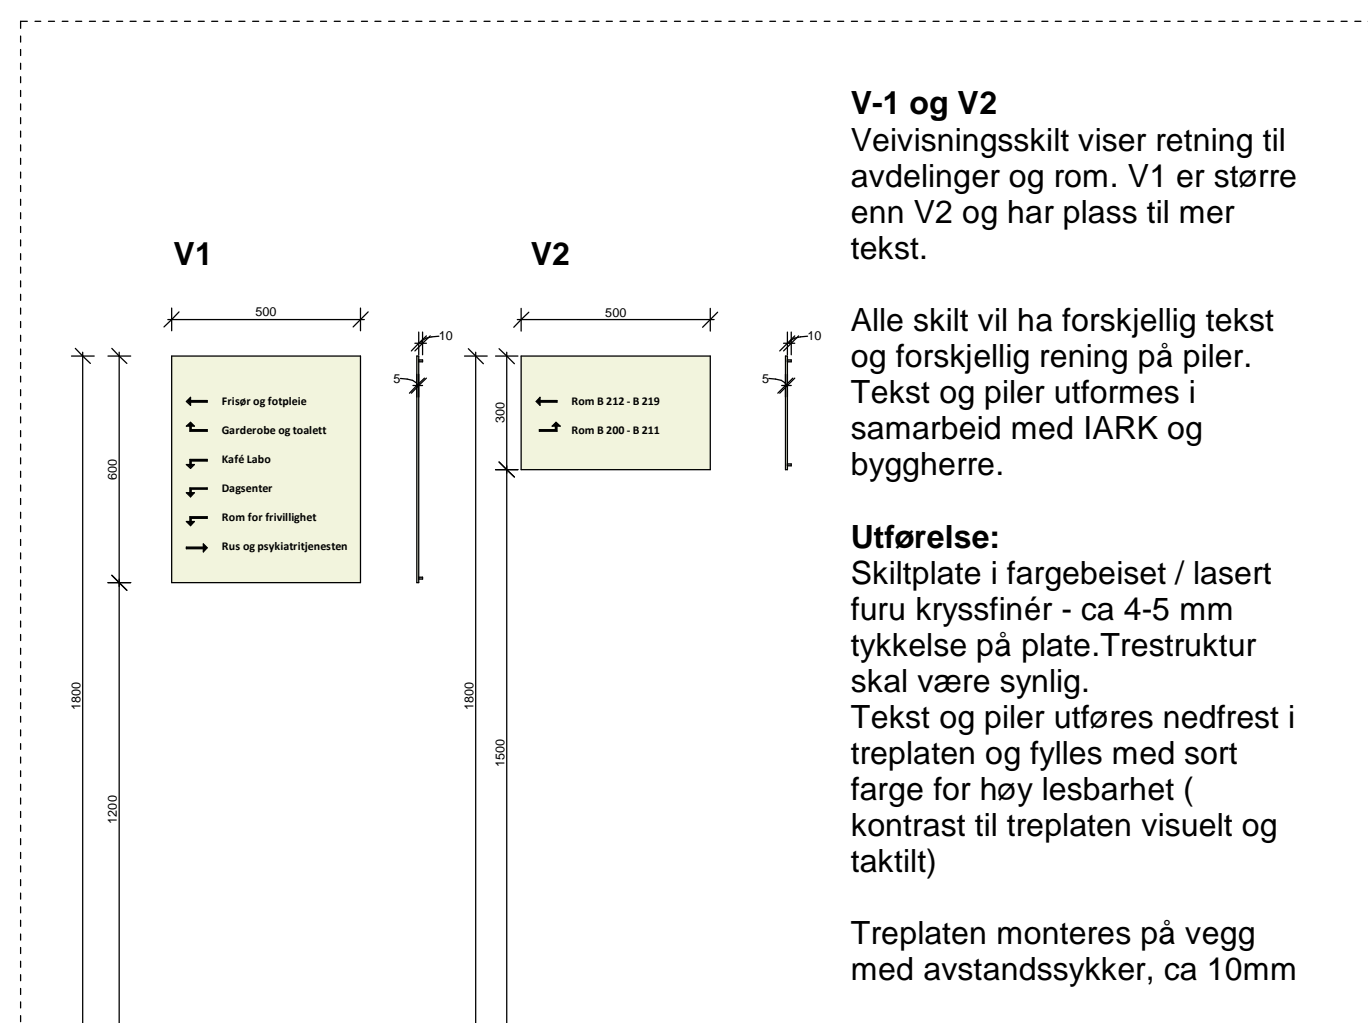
V1

500

600

1800

1200

Frisør og fotpleie
Garderobe og toalett
Kafé Labo
Dagsenter
Rom for frivillighet
Rus og psykiatritjenesten

10

5

V2

500

300

1800

1500

Rom B 212 - B 219
Rom B 200 - B 211

10

5

**V-1 og V2**
Veivisningsskilt viser retning til avdelinger og rom. V1 er større enn V2 og har plass til mer tekst.

Alle skilt vil ha forskjellig tekst og forskjellig rening på piler. Tekst og piler utformes i samarbeid med IARK og byggherre.

**Utførelse:**
Skiltplate i fargebeiset / lasert furu kryssfinér - ca 4-5 mm tykkelse på plate.Trestruktur skal være synlig.
Tekst og piler utføres nedfrest i treplaten og fylles med sort farge for høy lesbarhet ( kontrast til treplaten visuelt og taktilt)

Treplaten monteres på vegg med avstandssykker, ca 10mm